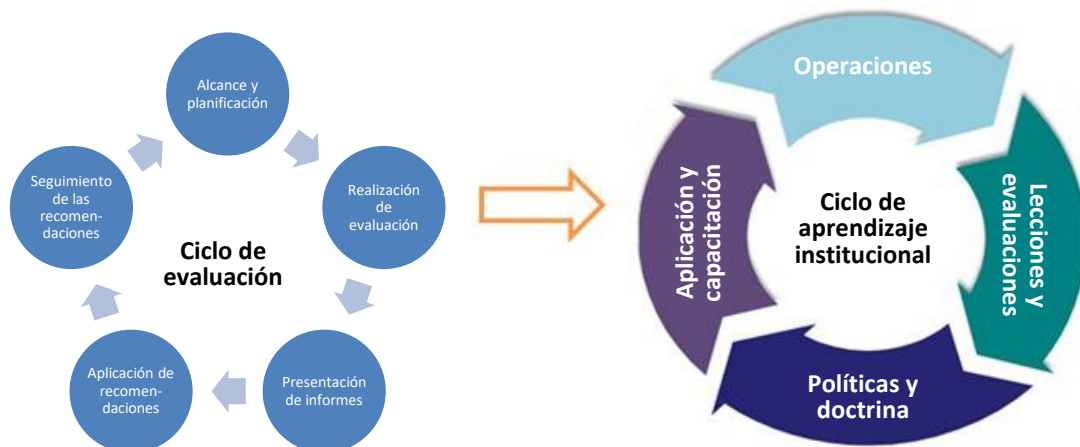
Alcance y planificación

Realización de evaluación

Presentación de informes

Aplicación de recomendaciones

Seguimiento de las recomendaciones

Ciclo de evaluación

Operaciones

Lecciones y evaluaciones

Políticas y doctrina

Aplicación y capacitación

Ciclo de aprendizaje institucional